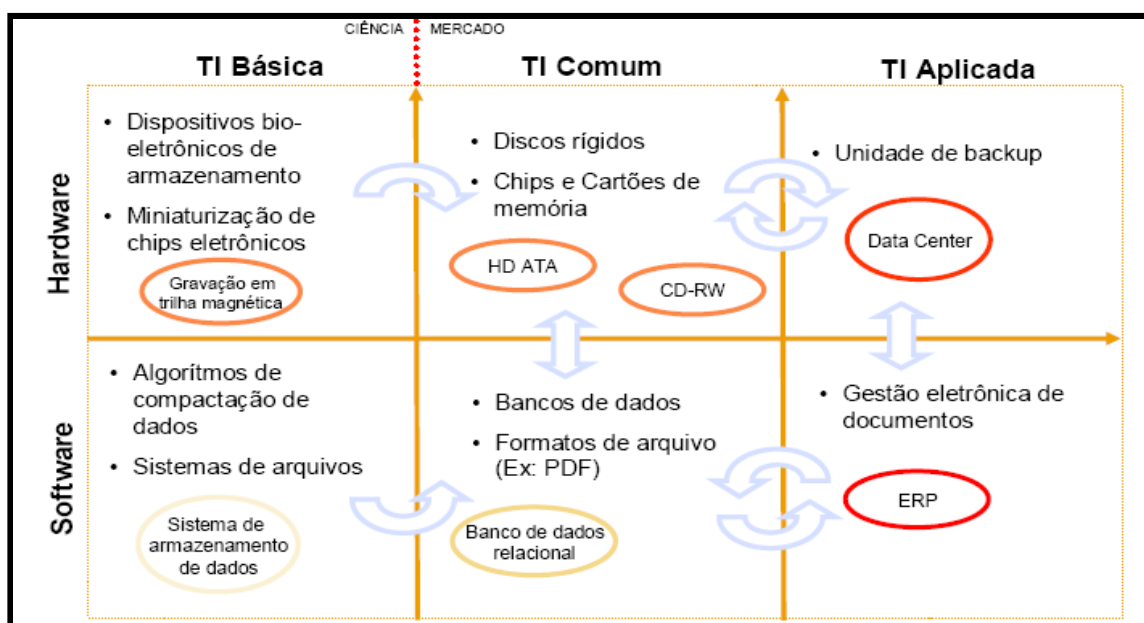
CIÊNCIA MERCADO

TI Básica

TI Comum

TI Aplicada

Hardware

• Dispositivos bioeletrônicos de armazenamento

• Miniaturização de chips eletrônicos

Gravação em trilha magnética

• Discos rígidos

• Chips e Cartões de memória

HD ATA

CD-RW

• Unidade de backup

Data Center

Software

• Algorítmos de compactação de dados

• Sistemas de arquivos

Sistema de armazenamento de dados

• Bancos de dados

• Formatos de arquivo (Ex: PDF)

Banco de dados relacional

• Gestão eletrônica de documentos

ERP